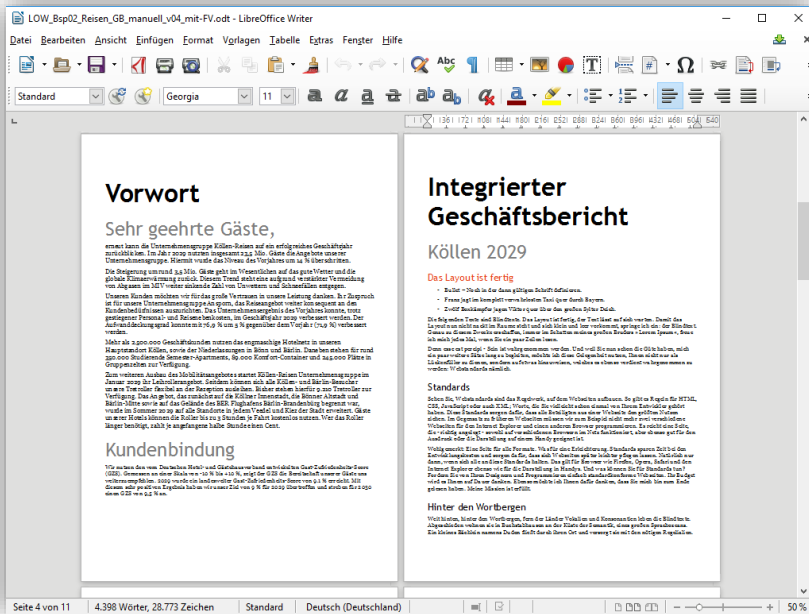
LOW_Bsp02_Reisen_GB_manuell_v04_mit-FV.odt - LibreOffice Writer

Datei Bearbeiten Ansicht Einfügen Format Vorlagen Tabelle Extras Fenster Hilfe

Standard Georgia 11

Vorwort

Sehr geehrte Gäste,

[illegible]

Kundenbindung

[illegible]

Integrierter Geschäftsbericht

Köllen 2029

Das Layout ist fertig

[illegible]

Standards

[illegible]

Hinter den Wortbergen

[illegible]

Seite 4 von 11 | 4.398 Wörter, 28.773 Zeichen | Standard | Deutsch (Deutschland) | 50 %